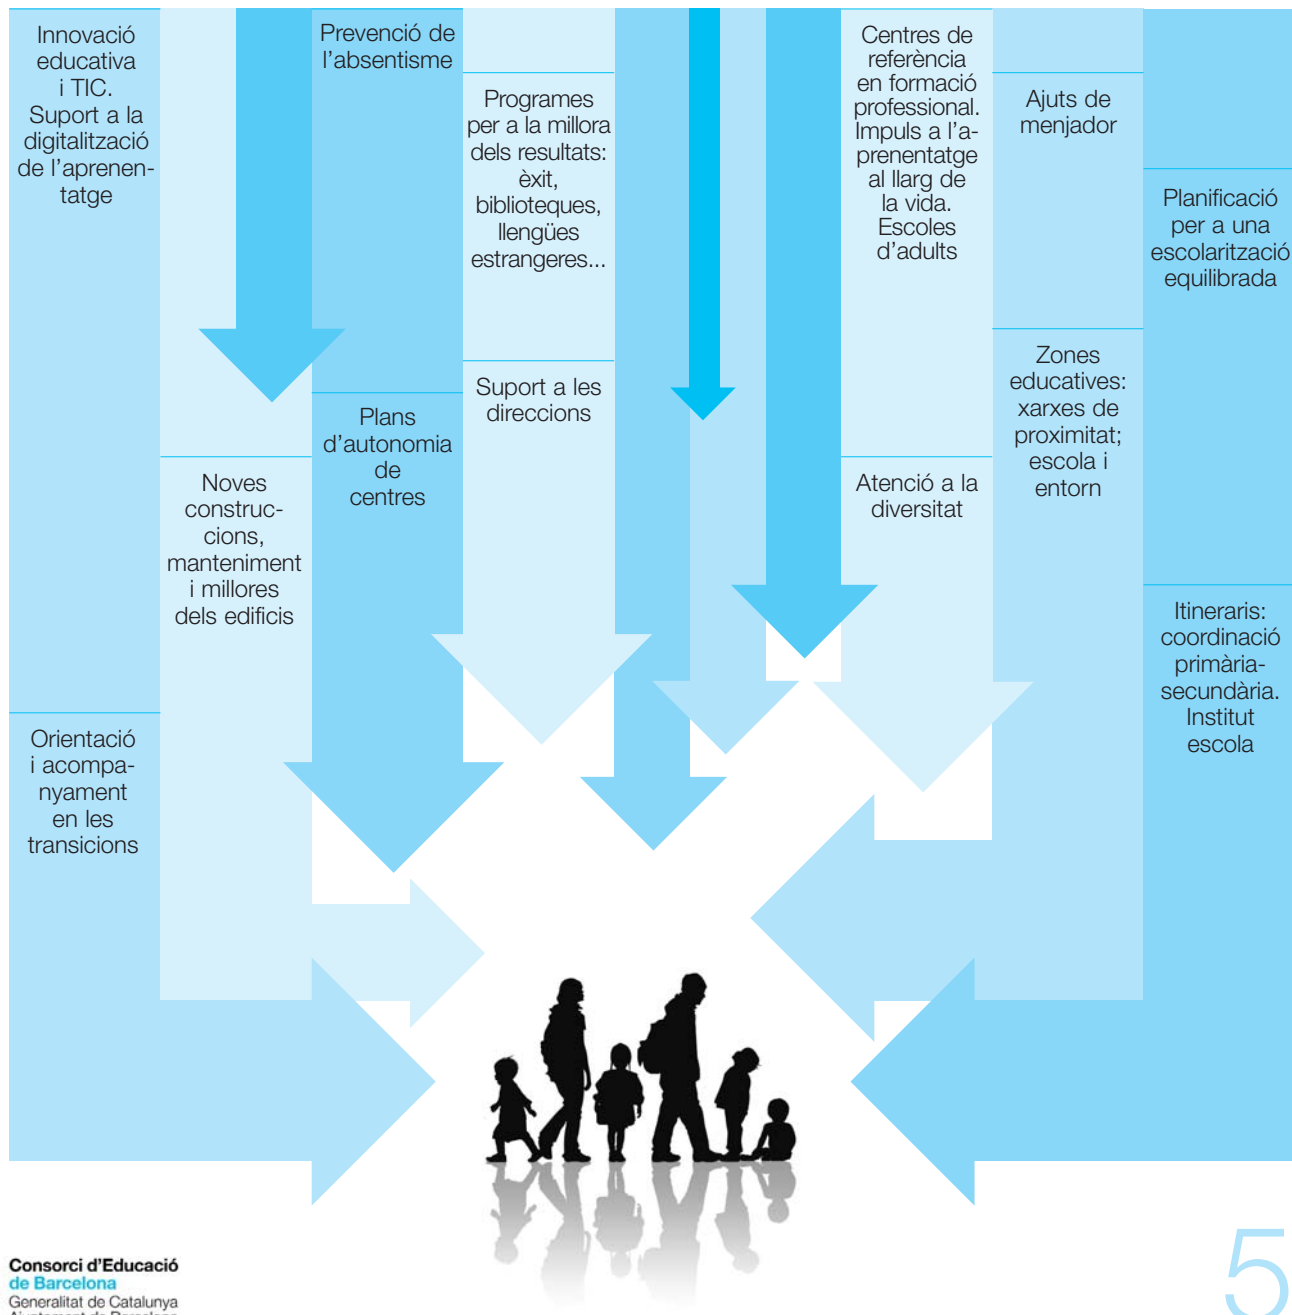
Innovació educativa i TIC. Suport a la digitalització de l'aprenentatge

Prevenció de l'absentisme

Programes per a la millora dels resultats: èxit, biblioteques, llengües estrangeres...

Centres de referència en formació professional. Impuls a l'aprenentatge al llarg de la vida. Escoles d'adults

Ajuts de menjador

Planificació per a una escolarització equilibrada

Zones educatives: xarxes de proximitat; escola i entorn

Suport a les direccions

Plans d'autonomia de centres

Noves construccions, manteniment i millores dels edificis

Atenció a la diversitat

Itineraris: coordinació primària-secundària. Institut escola

Orientació i acompanyament en les transicions

Consorci d'Educació de Barcelona
Generalitat de Catalunya
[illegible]

5